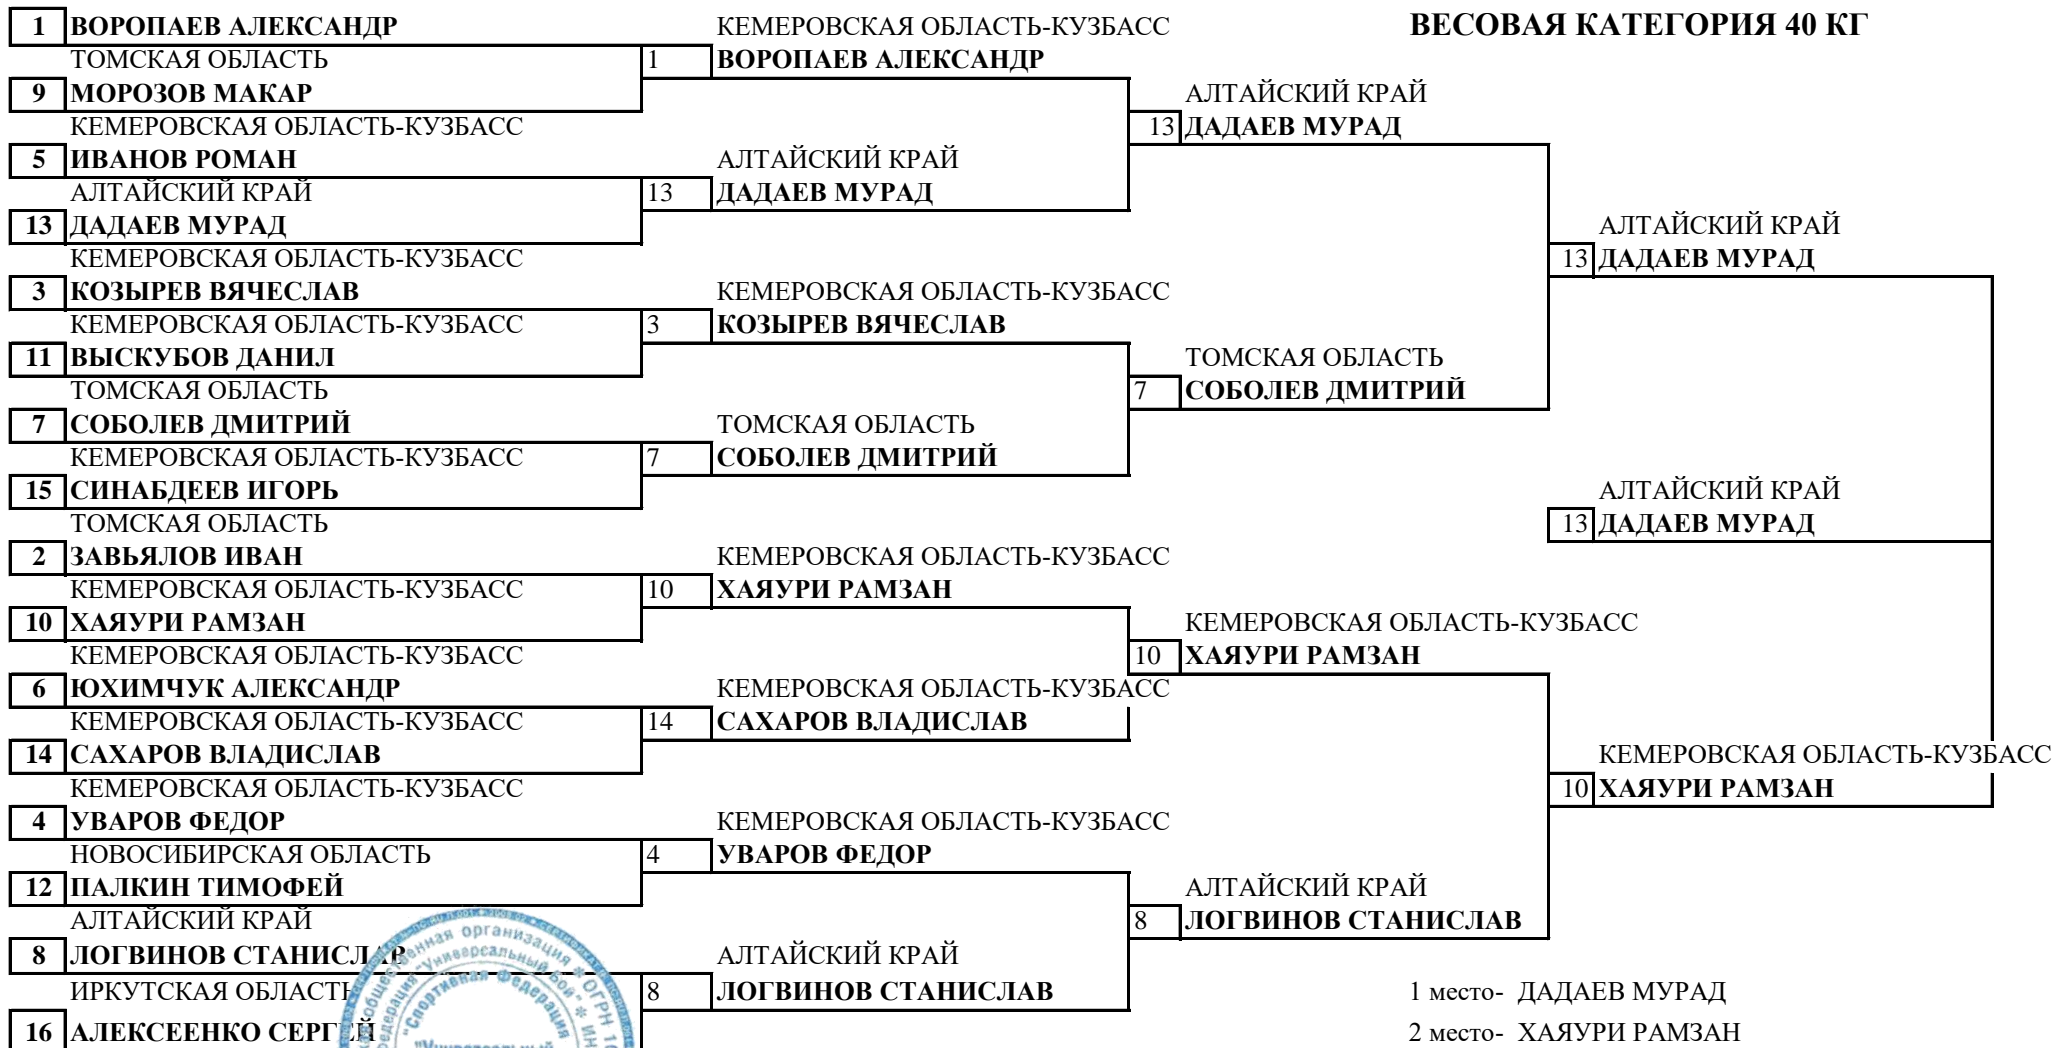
ВЕСОВАЯ КАТЕГОРИЯ 40 КГ

1 ВОРОПАЕВ АЛЕКСАНДР
ТОМСКАЯ ОБЛАСТЬ
9 МОРОЗОВ МАКАР
КЕМЕРОВСКАЯ ОБЛАСТЬ-КУЗБАСС
5 ИВАНОВ РОМАН
АЛТАЙСКИЙ КРАЙ
13 ДАДАЕВ МУРАД
КЕМЕРОВСКАЯ ОБЛАСТЬ-КУЗБАСС
3 КОЗЫРЕВ ВЯЧЕСЛАВ
КЕМЕРОВСКАЯ ОБЛАСТЬ-КУЗБАСС
11 ВЫСКУБОВ ДАНИЛ
ТОМСКАЯ ОБЛАСТЬ
7 СОБОЛЕВ ДМИТРИЙ
КЕМЕРОВСКАЯ ОБЛАСТЬ-КУЗБАСС
15 СИНАБДЕЕВ ИГОРЬ
ТОМСКАЯ ОБЛАСТЬ
2 ЗАВЬЯЛОВ ИВАН
КЕМЕРОВСКАЯ ОБЛАСТЬ-КУЗБАСС
10 ХАЯУРИ РАМЗАН
КЕМЕРОВСКАЯ ОБЛАСТЬ-КУЗБАСС
6 ЮХИМЧУК АЛЕКСАНДР
КЕМЕРОВСКАЯ ОБЛАСТЬ-КУЗБАСС
14 САХАРОВ ВЛАДИСЛАВ
КЕМЕРОВСКАЯ ОБЛАСТЬ-КУЗБАСС
4 УВАРОВ ФЕДОР
НОВОСИБИРСКАЯ ОБЛАСТЬ
12 ПАЛКИН ТИМОФЕЙ
АЛТАЙСКИЙ КРАЙ
8 ЛОГВИНОВ СТАНИСЛАВ
ИРКУТСКАЯ ОБЛАСТЬ
16 АЛЕКСЕЕНКО СЕРГЕЙ

КЕМЕРОВСКАЯ ОБЛАСТЬ-КУЗБАСС
1 ВОРОПАЕВ АЛЕКСАНДР
АЛТАЙСКИЙ КРАЙ
13 ДАДАЕВ МУРАД
КЕМЕРОВСКАЯ ОБЛАСТЬ-КУЗБАСС
3 КОЗЫРЕВ ВЯЧЕСЛАВ
ТОМСКАЯ ОБЛАСТЬ
7 СОБОЛЕВ ДМИТРИЙ
КЕМЕРОВСКАЯ ОБЛАСТЬ-КУЗБАСС
10 ХАЯУРИ РАМЗАН
КЕМЕРОВСКАЯ ОБЛАСТЬ-КУЗБАСС
14 САХАРОВ ВЛАДИСЛАВ
КЕМЕРОВСКАЯ ОБЛАСТЬ-КУЗБАСС
4 УВАРОВ ФЕДОР
АЛТАЙСКИЙ КРАЙ
8 ЛОГВИНОВ СТАНИСЛАВ

АЛТАЙСКИЙ КРАЙ
13 ДАДАЕВ МУРАД
ТОМСКАЯ ОБЛАСТЬ
7 СОБОЛЕВ ДМИТРИЙ
КЕМЕРОВСКАЯ ОБЛАСТЬ-КУЗБАСС
10 ХАЯУРИ РАМЗАН
АЛТАЙСКИЙ КРАЙ
8 ЛОГВИНОВ СТАНИСЛАВ

АЛТАЙСКИЙ КРАЙ
13 ДАДАЕВ МУРАД
КЕМЕРОВСКАЯ ОБЛАСТЬ-КУЗБАСС
10 ХАЯУРИ РАМЗАН

АЛТАЙСКИЙ КРАЙ
13 ДАДАЕВ МУРАД

1 место- ДАДАЕВ МУРАД
2 место- ХАЯУРИ РАМЗАН

Общественная организация Федерация "Универсальный бой" Спортивная Федерация ОГРН ИНН